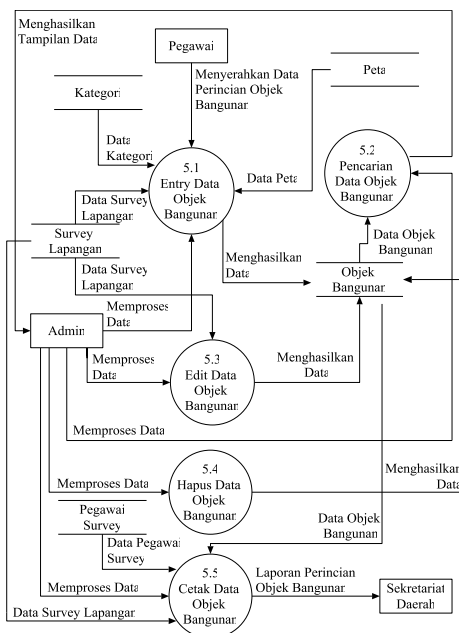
Menghasilkan Tampilan Data

Pegawai

Kategori

Menyerahkan Data Perincian Objek Bangunan

Peta

Data Kategori

5.1 Entry Data Objek Bangunan

Data Peta

5.2 Pencarian Data Objek Bangunan

Data Survey Lapangan

Survey Lapangan

Data Survey Lapangan

Menghasilkan Data

Data Objek Bangunan

Objek Bangunan

Memproses Data

Admin

Memproses Data

5.3 Edit Data Objek Bangunan

Menghasilkan Data

Memproses Data

Memproses Data

5.4 Hapus Data Objek Bangunan

Menghasilkan Data

Pegawai Survey

Data Pegawai Survey

Data Objek Bangunan

Memproses Data

5.5 Cetak Data Objek Bangunan

Laporan Perincian Objek Bangunan

Sekretariat Daerah

Data Survey Lapangan